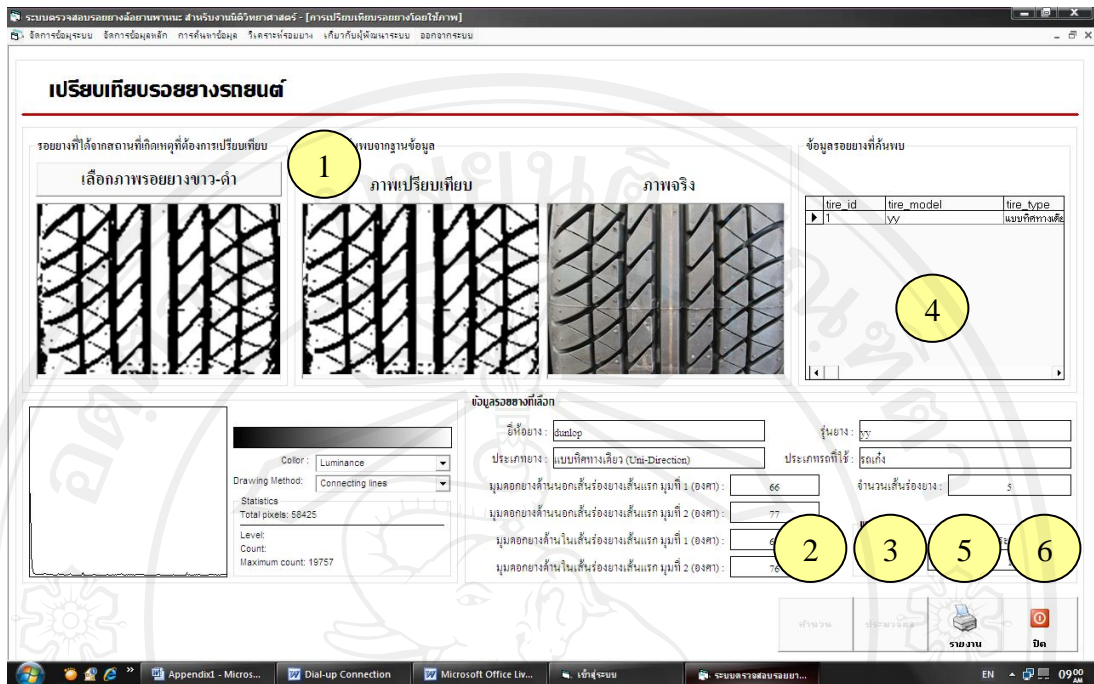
ระบบตรวจสอบรอยยางล้อยานพาหนะ สำหรับงานนิติวิทยาศาสตร์ - [การเปรียบเทียบรอยยางโดยใช้ภาพ]

จัดการข้อมูลระบบ จัดการข้อมูลหลัก การค้นหาข้อมูล วิเคราะห์รอยยาง เกี่ยวกับผู้พัฒนาระบบ ออกจากระบบ

เปรียบเทียบรอยยางรถยนต์

รอยยางที่ได้จากสถานที่เกิดเหตุที่ต้องการเปรียบเทียบ

เลือกภาพรอยยางขาว-ดำ

1

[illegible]พบจากฐานข้อมูล

ภาพเปรียบเทียบ

ภาพจริง

ข้อมูลรอยยางที่ค้นพบ

| | tire_id | tire_model | tire_type |
|---|---|---|---|
| ▶ | 1 | yy | แบบทิศทางเดี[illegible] |

4

Color : Luminance

Drawing Method: Connecting lines

Statistics

Total pixels: 58425

Level:

Count:

Maximum count: 19757

ข้อมูลรอยยางที่เลือก

ยี่ห้อยาง : dunlop

รุ่นยาง : yy

ประเภทยาง : แบบทิศทางเดียว (Uni-Direction)

ประเภทรถที่ใช้ : รถเก๋ง

มุมดอกยางด้านนอกเส้นร่องยางเส้นแรก มุมที่ 1 (องศา) : 66

จำนวนเส้นร่องยาง : 5

มุมดอกยางด้านนอกเส้นร่องยางเส้นแรก มุมที่ 2 (องศา) : 77

มุมดอกยางด้านในเส้นร่องยางเส้นแรก มุมที่ 1 (องศา) : 6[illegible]

มุมดอกยางด้านในเส้นร่องยางเส้นแรก มุมที่ 2 (องศา) : 76

2

3

5

6

คำนวณ

ประมวลผล

รายงาน

ปิด

Appendix1 - Micros...

Dial-up Connection

Microsoft Office Liv...

เข้าสู่ระบบ

ระบบตรวจสอบรอยยา...

EN

09:00 AM